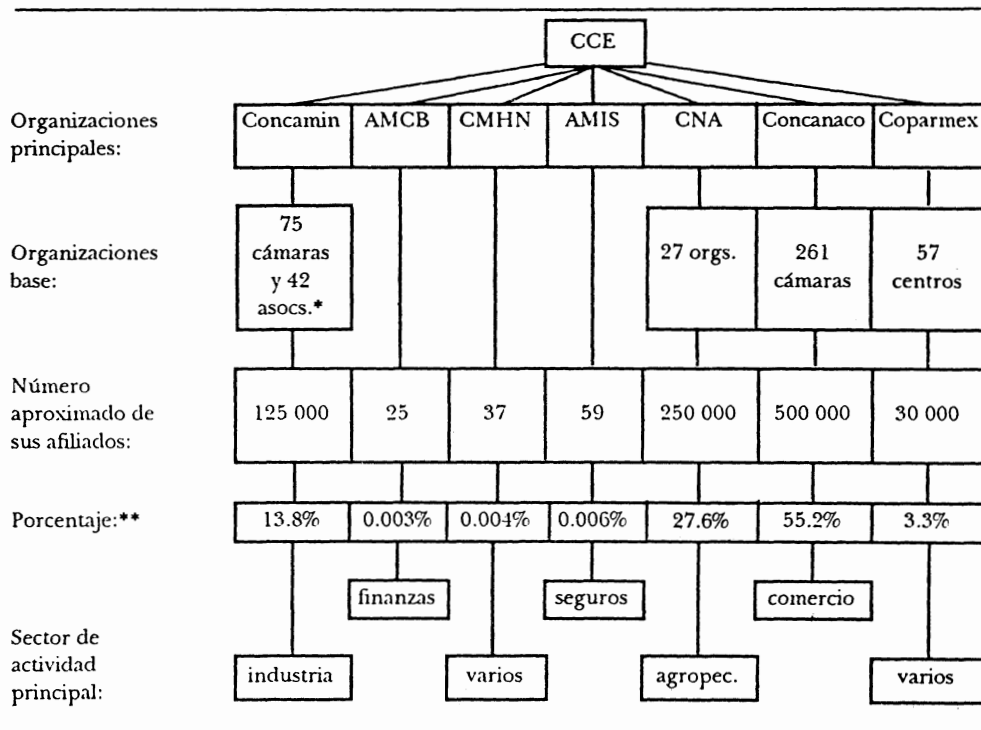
CCE

Organizaciones principales:

Concamin | AMCB | CMHN | AMIS | CNA | Concanaco | Coparmex

Organizaciones base:

75 cámaras y 42 asocs.*

27 orgs.

261 cámaras

57 centros

Número aproximado de sus afiliados:

125 000 | 25 | 37 | 59 | 250 000 | 500 000 | 30 000

Porcentaje:**

13.8% | 0.003% | 0.004% | 0.006% | 27.6% | 55.2% | 3.3%

finanzas

seguros

comercio

Sector de actividad principal:

industria

varios

agropec.

varios